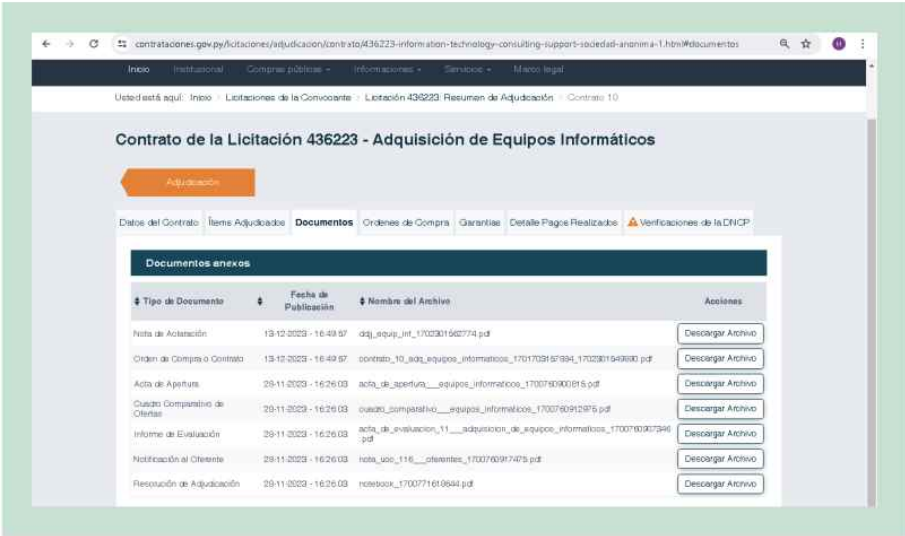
contrataciones.gov.py/licitaciones/adjudicacion/contrato/436223-information-technology-consulting-support-sociedad-anonima-1.html#documentos

Inicio Institucional Compras públicas Informaciones Servicios Marco legal

Usted está aquí: Inicio > Licitaciones de la Convocante > Licitación 436223: Resumen de Adjudicación > Contrato 10

Contrato de la Licitación 436223 - Adquisición de Equipos Informáticos

Adjudicación

Datos del Contrato Ítems Adjudicados Documentos Ordenes de Compra Garantías Detalle Pagos Realizados Verificaciones de la DNCP

Documentos anexos

| Tipo de Documento | Fecha de Publicación | Nombre del Archivo | Acciones |
|---|---|---|---|
| Nota de Aclaración | 13-12-2023 - 16:49:57 | ddj_equip_inf_1702301562774.pdf | Descargar Archivo |
| Orden de Compra o Contrato | 13-12-2023 - 16:49:57 | contrato_10_adq_equipos_informaticos_1701709157984_1702301549990.pdf | Descargar Archivo |
| Acta de Apertura | 29-11-2023 - 16:26:03 | acta_de_apertura___equipos_informaticos_1700760900815.pdf | Descargar Archivo |
| Cuadro Comparativo de Ofertas | 29-11-2023 - 16:26:03 | cuadro_comparativo___equipos_informaticos_1700760912976.pdf | Descargar Archivo |
| Informe de Evaluación | 29-11-2023 - 16:26:03 | acta_de_evaluacion_11___adquisicion_de_equipos_informaticos_1700760907346.pdf | Descargar Archivo |
| Notificación al Oferente | 29-11-2023 - 16:26:03 | nota_uoc_116___oferentes_1700760917475.pdf | Descargar Archivo |
| Resolución de Adjudicación | 29-11-2023 - 16:26:03 | notebook_1700771610644.pdf | Descargar Archivo |